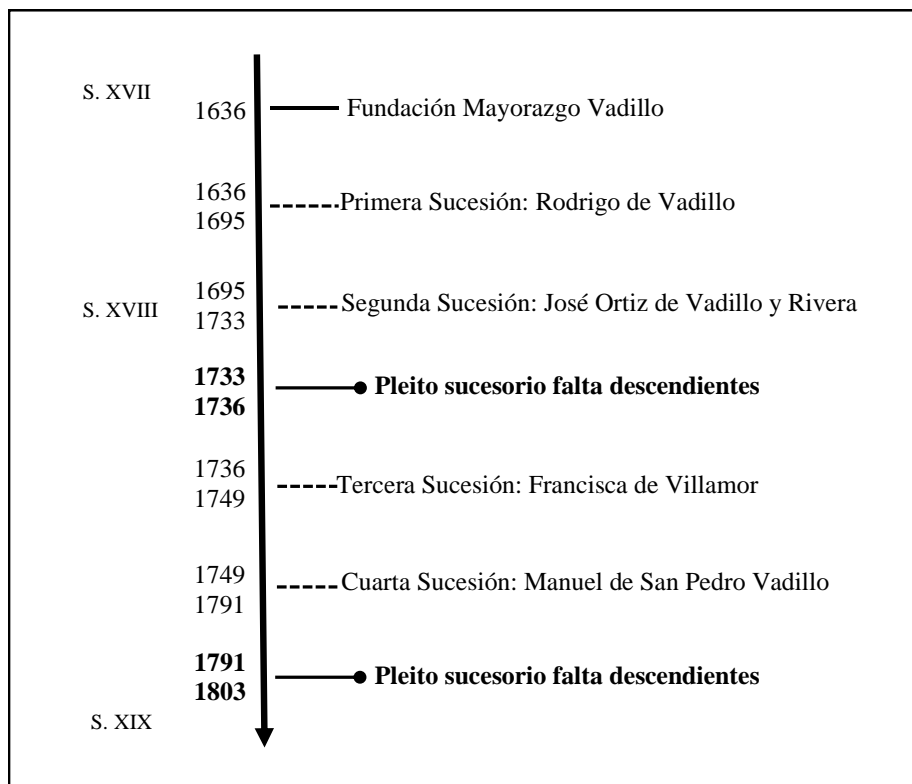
S. XVII
1636 Fundación Mayorazgo Vadillo

1636
1695 Primera Sucesión: Rodrigo de Vadillo

S. XVIII
1695
1733 Segunda Sucesión: José Ortiz de Vadillo y Rivera

**1733**
**1736** **Pleito sucesorio falta descendientes**

1736
1749 Tercera Sucesión: Francisca de Villamor

1749
1791 Cuarta Sucesión: Manuel de San Pedro Vadillo

**1791**
**1803** **Pleito sucesorio falta descendientes**

S. XIX